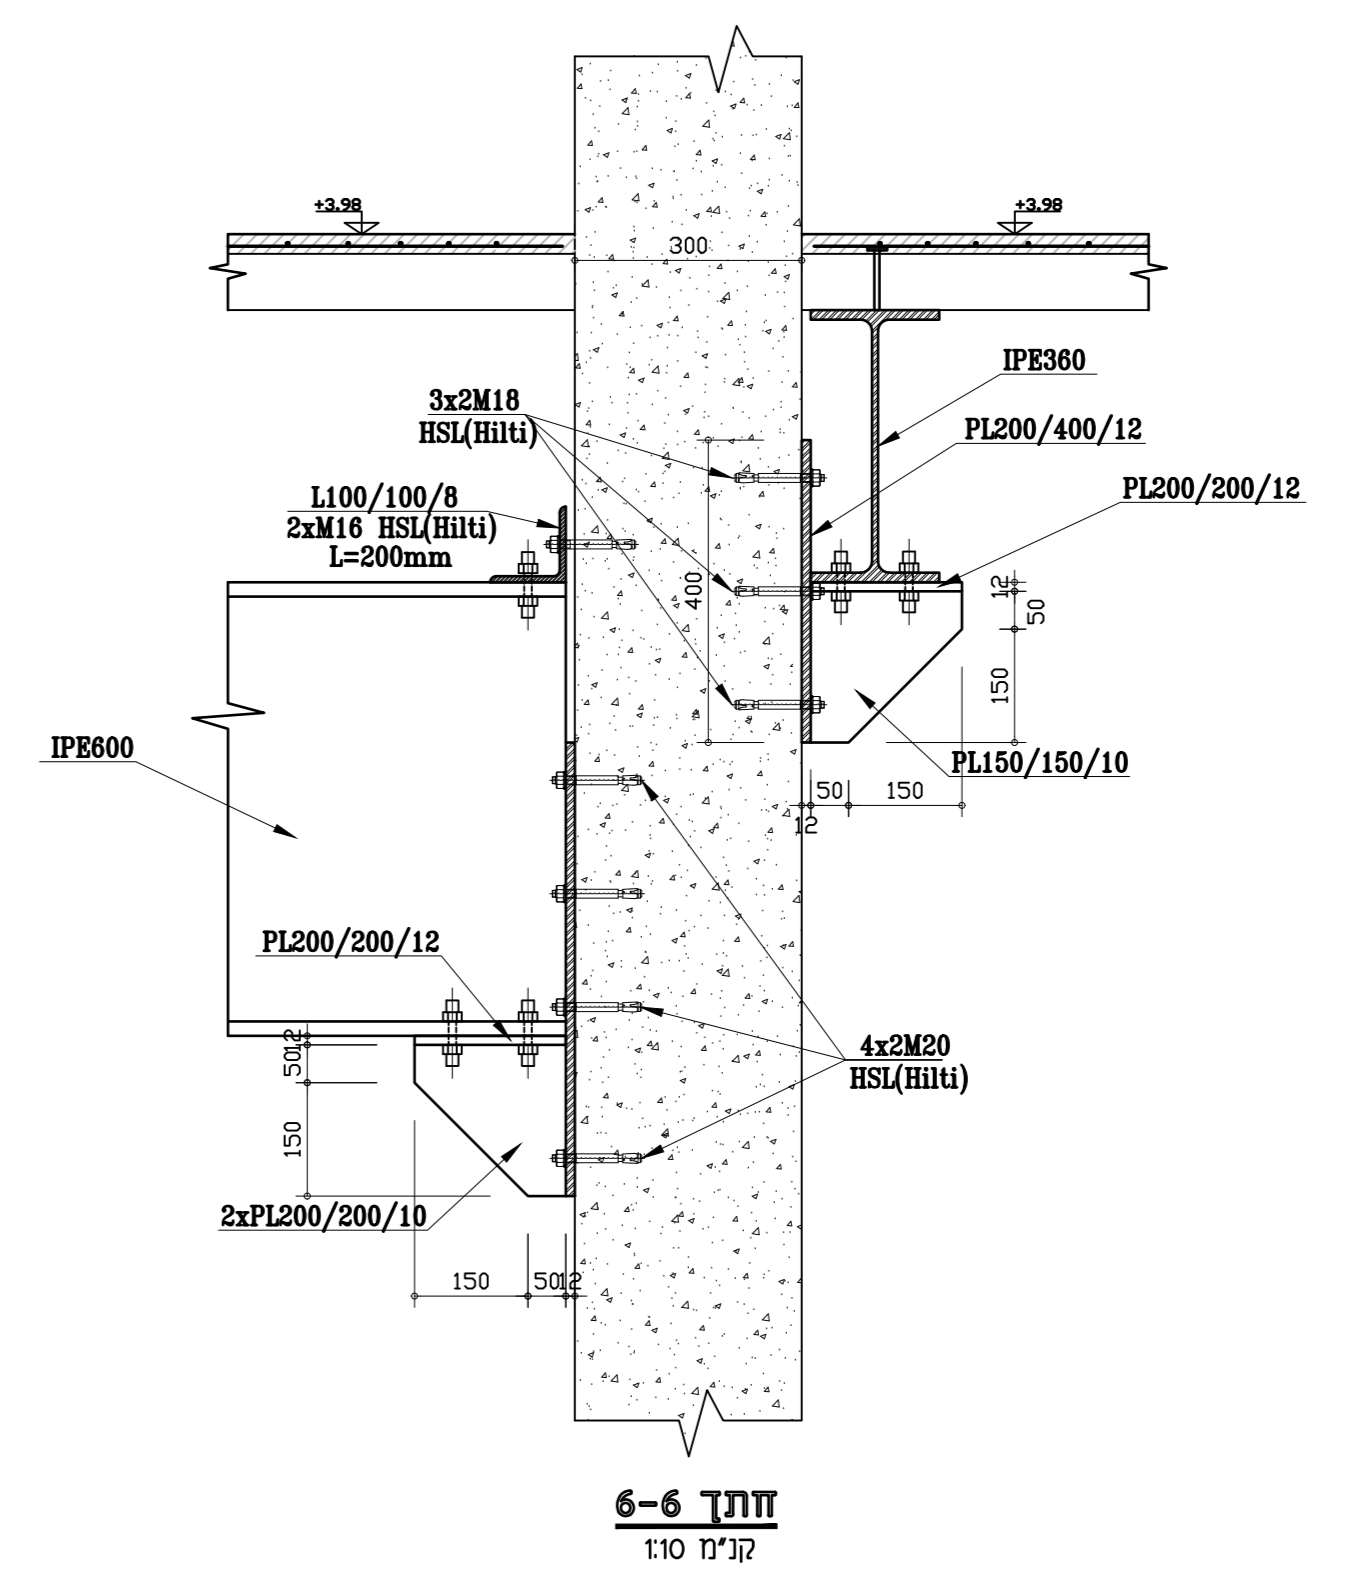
+3.98
+3.98
300
IPE360
3x2M18
HSL(Hilti)
PL200/400/12
PL200/200/12
L100/100/8
2xM16 HSL(Hilti)
L=200mm
400
12
50
150
PL150/150/10
50 150
12
IPE600
PL200/200/12
4x2M20
HSL(Hilti)
12
50
150
2xPL200/200/10
150 50 12

חתך 6-6
קנ"מ 1:10